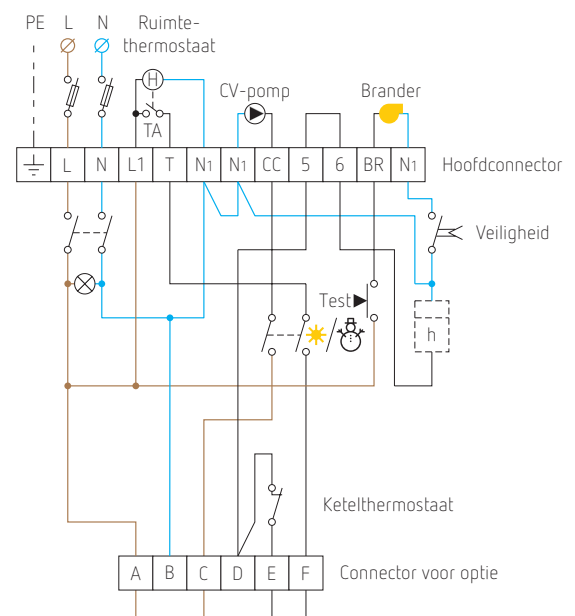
PE L N Ruimtethermostaat

H

TA

CV-pomp

Brander

| ⏚ | L | N | L1 | T | N1 | N1 | CC | 5 | 6 | BR | N1 |
|---|---|---|---|---|---|---|---|---|---|---|---|

Hoofdconnector

Veiligheid

Test

h

Ketelthermostaat

| A | B | C | D | E | F |
|---|---|---|---|---|---|

Connector voor optie